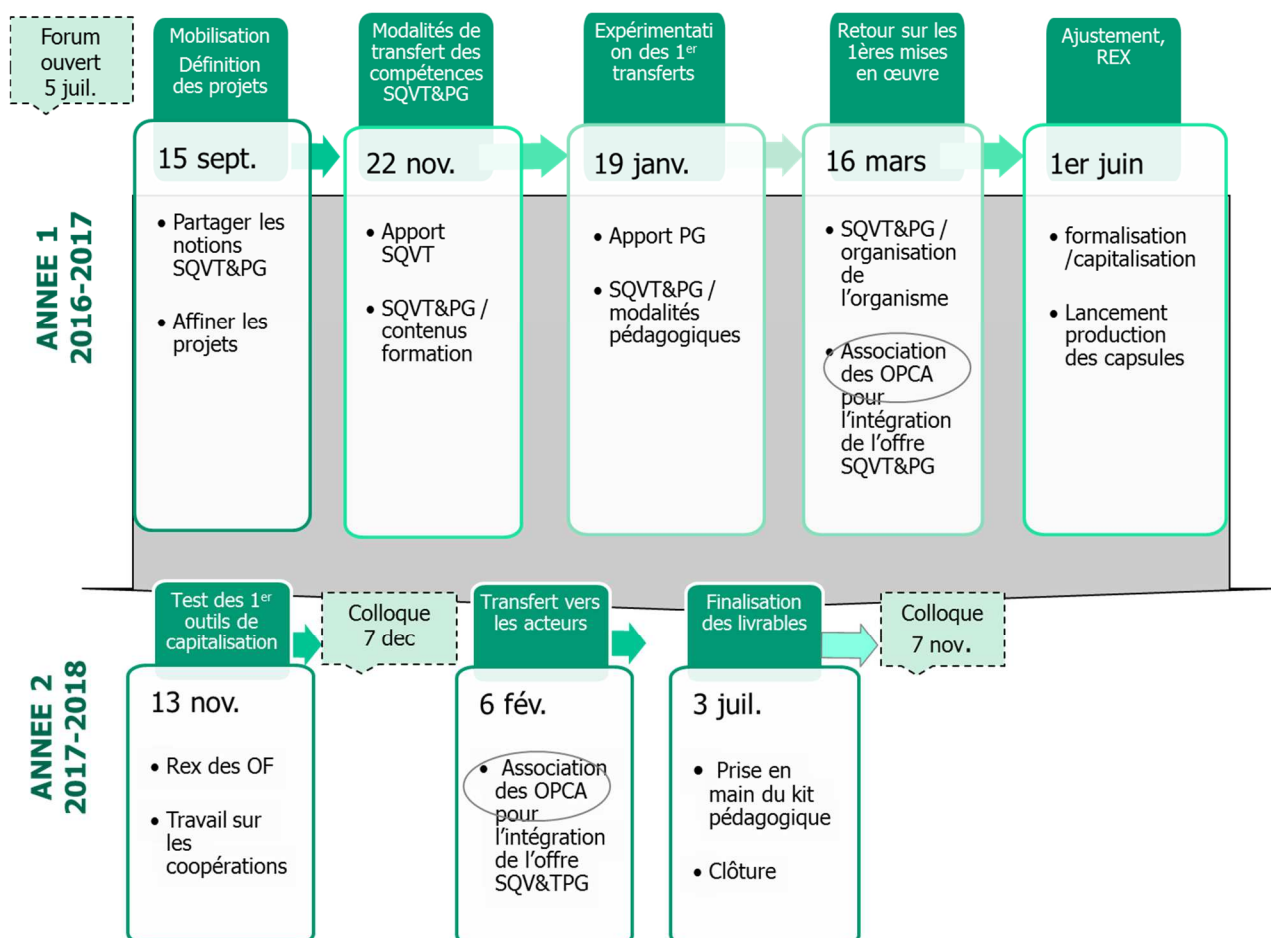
Forum ouvert 5 juil.

Mobilisation Définition des projets

15 sept.

• Partager les notions SQVT&PG

• Affiner les projets

Modalités de transfert des compétences SQVT&PG

22 nov.

• Apport SQVT

• SQVT&PG / contenus formation

Expérimentation des 1$^{er}$ transferts

19 janv.

• Apport PG

• SQVT&PG / modalités pédagogiques

Retour sur les 1ères mises en œuvre

16 mars

• SQVT&PG / organisation de l'organisme

• Association des OPCA pour l'intégration de l'offre SQVT&PG

Ajustement, REX

1er juin

• formalisation /capitalisation

• Lancement production des capsules

ANNEE 1 2016-2017

ANNEE 2 2017-2018

Test des 1$^{er}$ outils de capitalisation

13 nov.

• Rex des OF

• Travail sur les coopérations

Colloque 7 dec

Transfert vers les acteurs

6 fév.

• Association des OPCA pour l'intégration de l'offre SQV&TPG

Finalisation des livrables

3 juil.

• Prise en main du kit pédagogique

• Clôture

Colloque 7 nov.